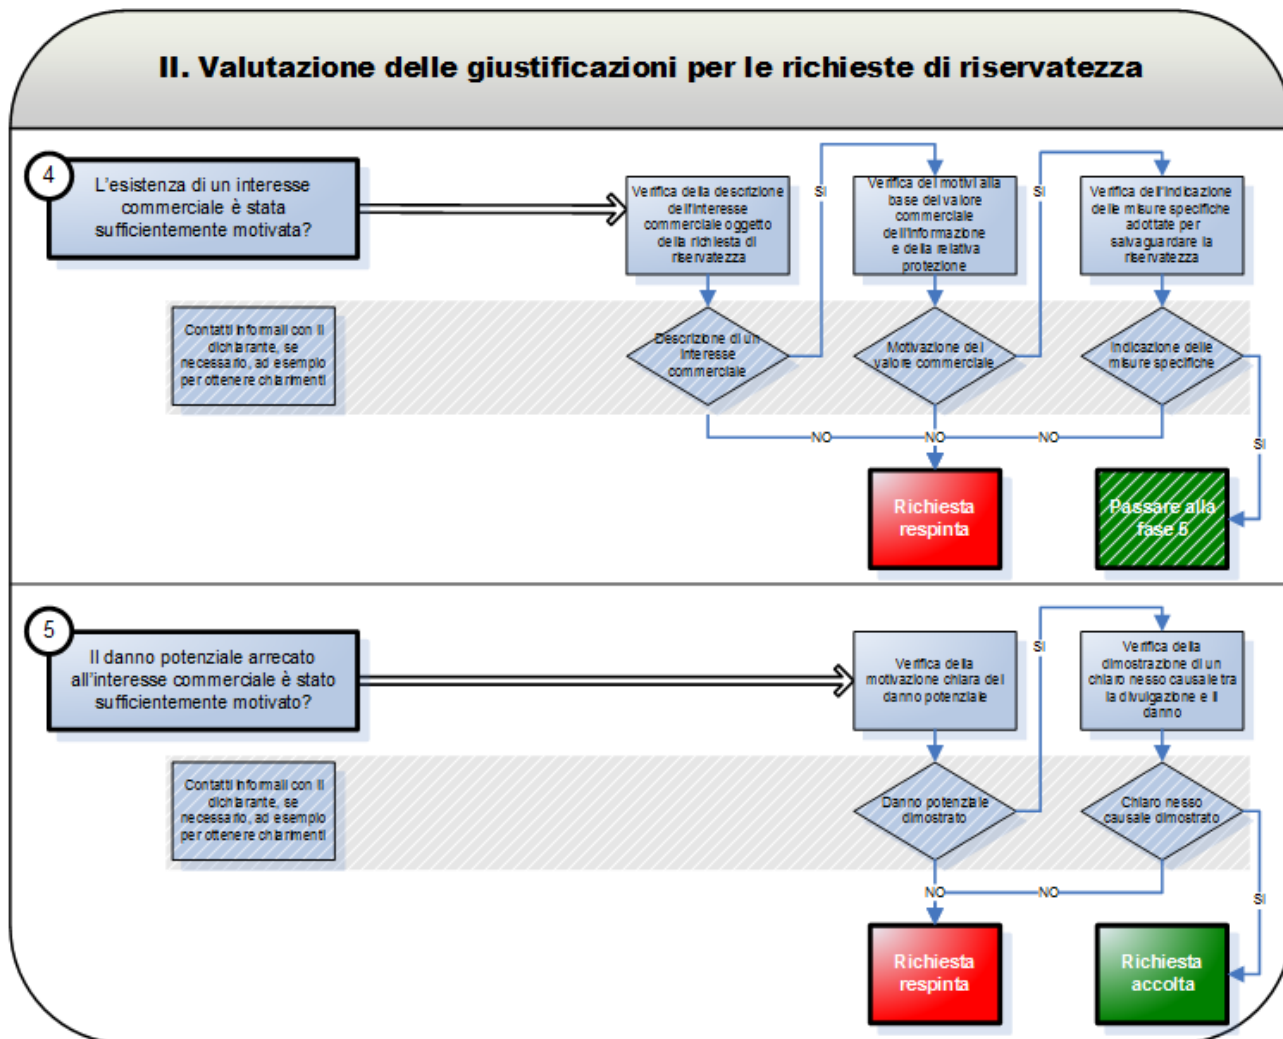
II. Valutazione delle giustificazioni per le richieste di riservatezza

4

L'esistenza di un interesse commerciale è stata sufficientemente motivata?

Verifica della descrizione dell'interesse commerciale oggetto della richiesta di riservatezza

SI

Verifica dei motivi alla base del valore commerciale dell'informazione e della relativa protezione

SI

Verifica dell'indicazione delle misure specifiche adottate per salvaguardare la riservatezza

Contatti informali con il dichiarante, se necessario, ad esempio per ottenere chiarimenti

Descrizione di un interesse commerciale

Motivazione del valore commerciale

Indicazione delle misure specifiche

NO

NO

NO

SI

Richiesta respinta

Passare alla fase 5

5

Il danno potenziale arrecato all'interesse commerciale è stato sufficientemente motivato?

Verifica della motivazione chiara del danno potenziale

SI

Verifica della dimostrazione di un chiaro nesso causale tra la divulgazione e il danno

Contatti informali con il dichiarante, se necessario, ad esempio per ottenere chiarimenti

Danno potenziale dimostrato

Chiaro nesso causale dimostrato

NO

NO

SI

Richiesta respinta

Richiesta accolta